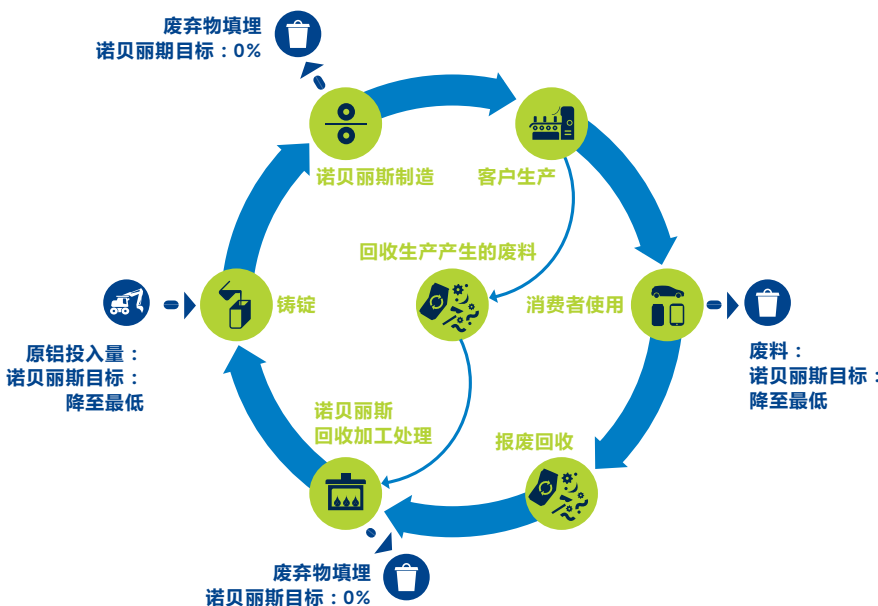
废弃物填埋
诺贝丽期目标：0%

诺贝丽斯制造

客户生产

回收生产产生的废料

铸锭

消费者使用

原铝投入量：
诺贝丽斯目标：
降至最低

废料：
诺贝丽斯目标：
降至最低

诺贝丽斯
回收加工处理

报废回收

废弃物填埋
诺贝丽斯目标：0%